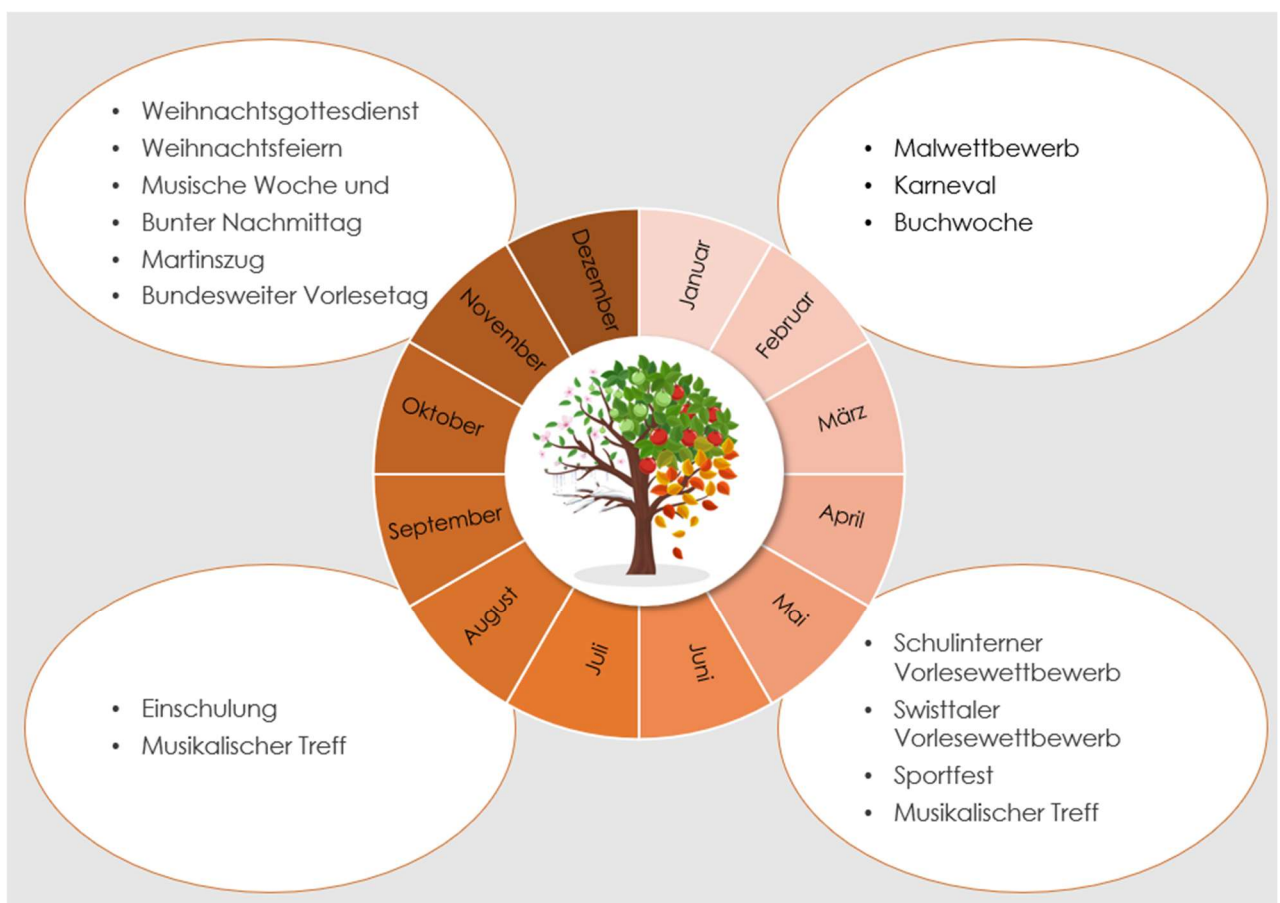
- Weihnachtsgottesdienst
- Weihnachtsfeiern
- Musische Woche und
- Bunter Nachmittag
- Martinszug
- Bundesweiter Vorlesetag

- Malwettbewerb
- Karneval
- Buchwoche

Januar
Februar
März
April
Mai
Juni
Juli
August
September
Oktober
November
Dezember

- Einschulung
- Musikalischer Treff

- Schulinterner Vorlesewettbewerb
- Swisttaler Vorlesewettbewerb
- Sportfest
- Musikalischer Treff